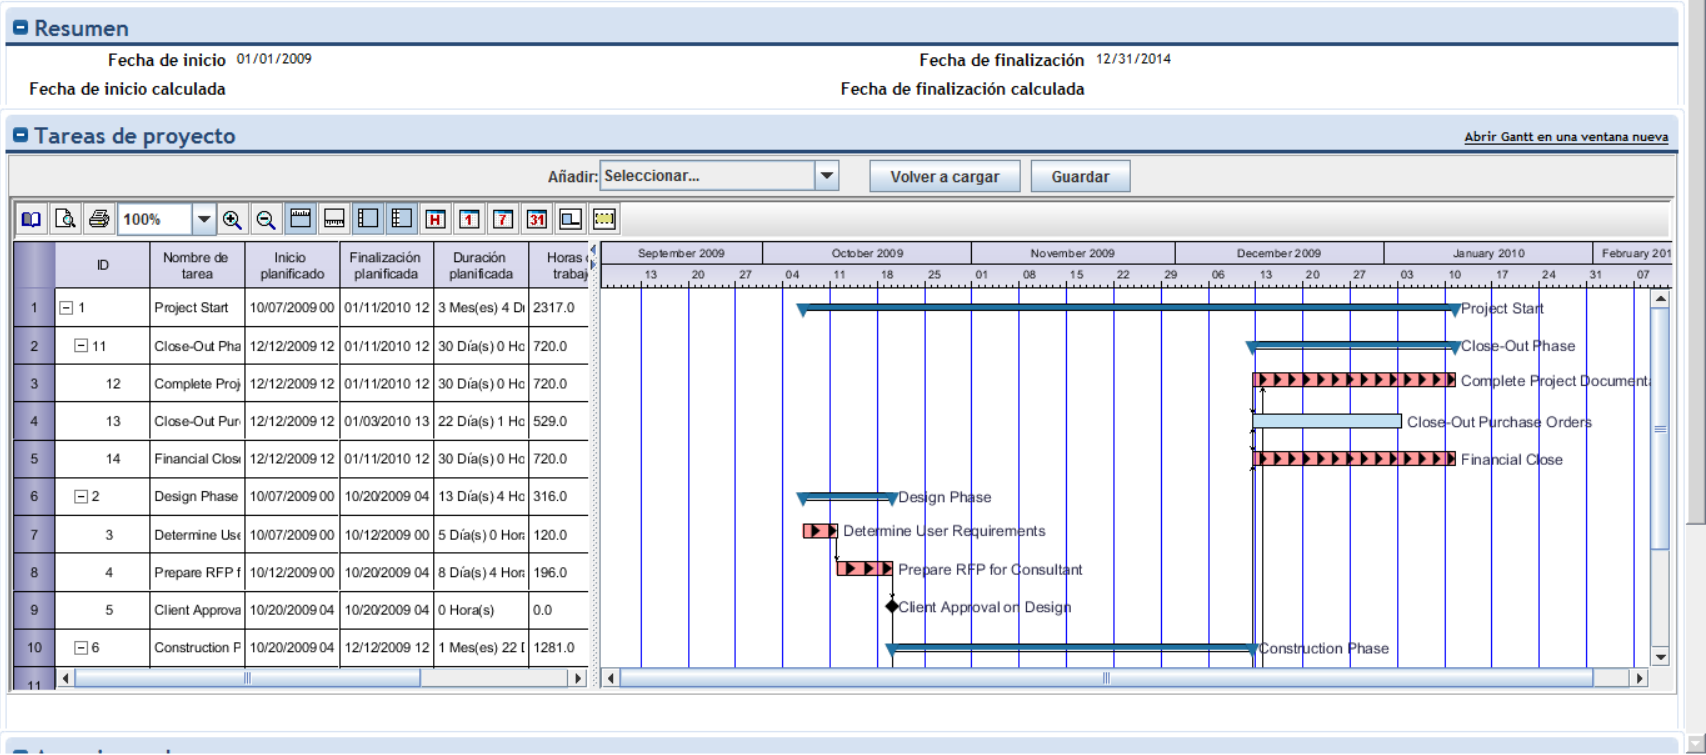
Resumen

Fecha de inicio 01/01/2009
Fecha de finalización 12/31/2014
Fecha de inicio calculada
Fecha de finalización calculada

Tareas de proyecto
Abrir Gantt en una ventana nueva

Añadir: Seleccionar...
Volver a cargar
Guardar

100%

| | ID | Nombre de tarea | Inicio planificado | Finalización planificada | Duración planificada | Horas trabaj |
|---|---|---|---|---|---|---|
| 1 | 1 | Project Start | 10/07/2009 00 | 01/11/2010 12 | 3 Mes(es) 4 Di | 2317.0 |
| 2 | 11 | Close-Out Pha | 12/12/2009 12 | 01/11/2010 12 | 30 Día(s) 0 Ho | 720.0 |
| 3 | 12 | Complete Proj | 12/12/2009 12 | 01/11/2010 12 | 30 Día(s) 0 Ho | 720.0 |
| 4 | 13 | Close-Out Pur | 12/12/2009 12 | 01/03/2010 13 | 22 Día(s) 1 Ho | 529.0 |
| 5 | 14 | Financial Clos | 12/12/2009 12 | 01/11/2010 12 | 30 Día(s) 0 Ho | 720.0 |
| 6 | 2 | Design Phase | 10/07/2009 00 | 10/20/2009 04 | 13 Día(s) 4 Ho | 316.0 |
| 7 | 3 | Determine Use | 10/07/2009 00 | 10/12/2009 00 | 5 Día(s) 0 Hor | 120.0 |
| 8 | 4 | Prepare RFP f | 10/12/2009 00 | 10/20/2009 04 | 8 Día(s) 4 Hor | 196.0 |
| 9 | 5 | Client Approva | 10/20/2009 04 | 10/20/2009 04 | 0 Hora(s) | 0.0 |
| 10 | 6 | Construction P | 10/20/2009 04 | 12/12/2009 12 | 1 Mes(es) 22 I | 1281.0 |
| 11 | | | | | | |

September 2009 | October 2009 | November 2009 | December 2009 | January 2010 | February 201
13 20 27 04 11 18 25 01 08 15 22 29 06 13 20 27 03 10 17 24 31 07

Project Start
Close-Out Phase
Complete Project Document
Close-Out Purchase Orders
Financial Close
Design Phase
Determine User Requirements
Prepare RFP for Consultant
Client Approval on Design
Construction Phase